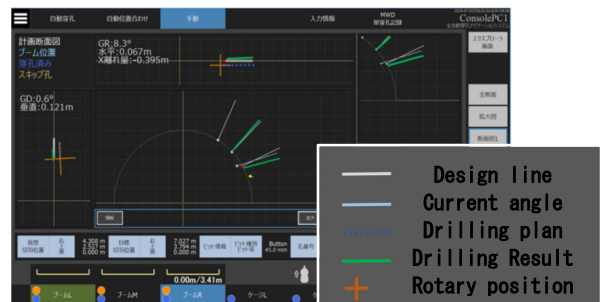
自動穿孔
自動位置合わせ
手動
入力情報
MWD
穿孔記録
ConsolePC1

計画断面図
ブーム位置
穿孔済み
スキップ孔

GR:8.3°
水平:0.067m
X離れ量:-0.395m

GD:0.6°
垂直:0.121m

エクスプローラ
画面
全画面
拡大図
断面図1

4.308 m
3.227 m
0.000 m
7.627 m
3.794 m
0.000 m
ビット情報
Button
45.0 mm
0.00m/3.41m
ブームL
ブームM
ブームR
ケージL

Design line
Current angle
Drilling plan
Drilling Result
Rotary position